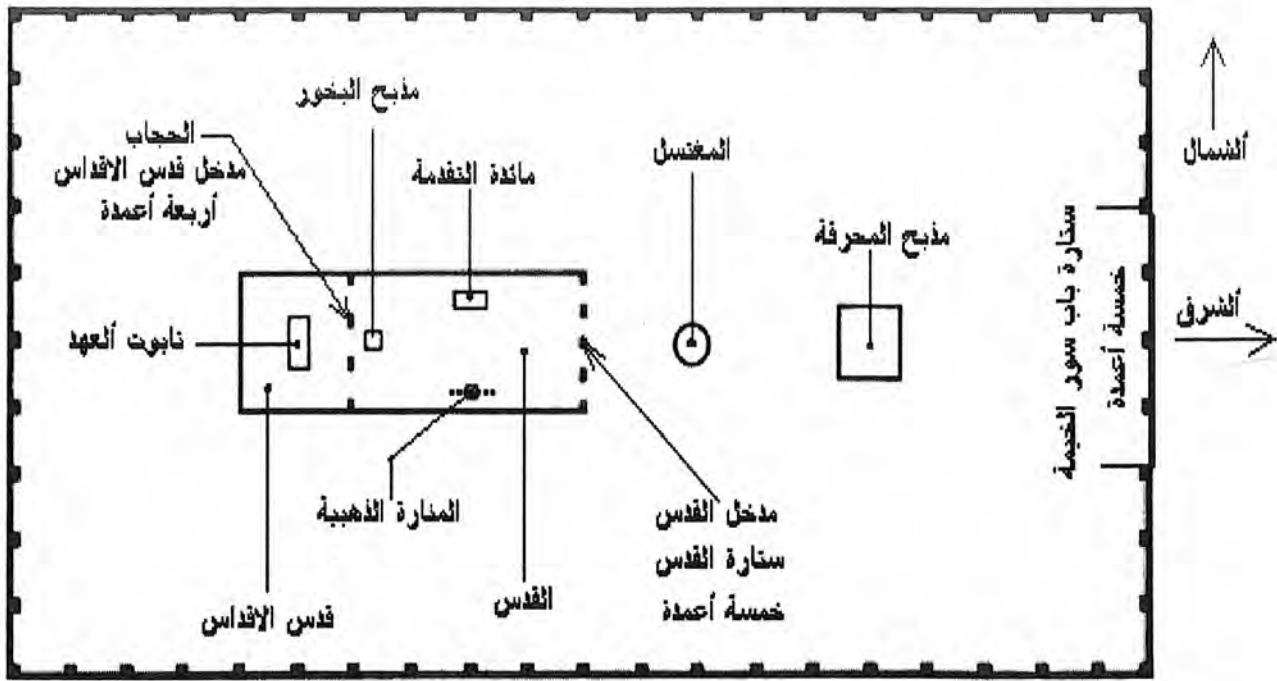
ألشمال

ألشرق

ستارة باب سور الخيمة
خمسة أعمدة

مذبح المحرقة

المغتسل

مائدة التقدمة

مذبح البخور

الحجاب
مدخل قدس الاقداس
أربعة أعمدة

تابوت ألعهد

المنارة الذهبية

مدخل القدس
ستارة القدس
خمسة أعمدة

القدس

قدس الاقداس